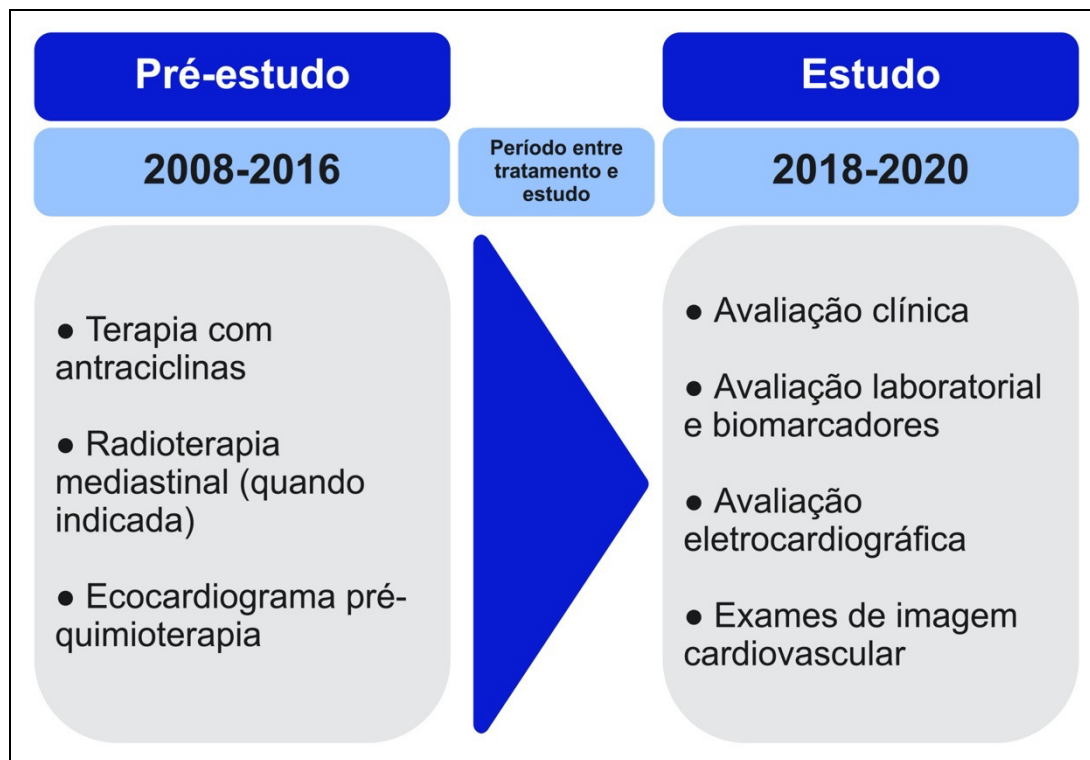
Pré-estudo

2008-2016

● Terapia com antraciclinas

● Radioterapia mediastinal (quando indicada)

● Ecocardiograma pré-quimioterapia

Período entre tratamento e estudo

Estudo

2018-2020

● Avaliação clínica

● Avaliação laboratorial e biomarcadores

● Avaliação eletrocardiográfica

● Exames de imagem cardiovascular